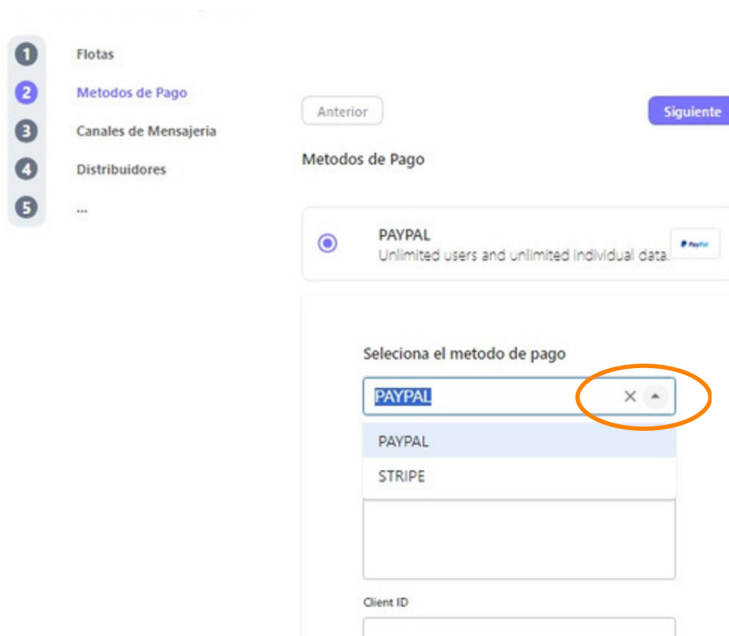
1 Flotas
2 Metodos de Pago
3 Canales de Mensajeria
4 Distribuidores
5 ...

Anterior

Siguiente

Metodos de Pago

PAYPAL
Unlimited users and unlimited individual data.

PayPal

Selecciona el metodo de pago

PAYPAL

×

PAYPAL
STRIPE

Client ID